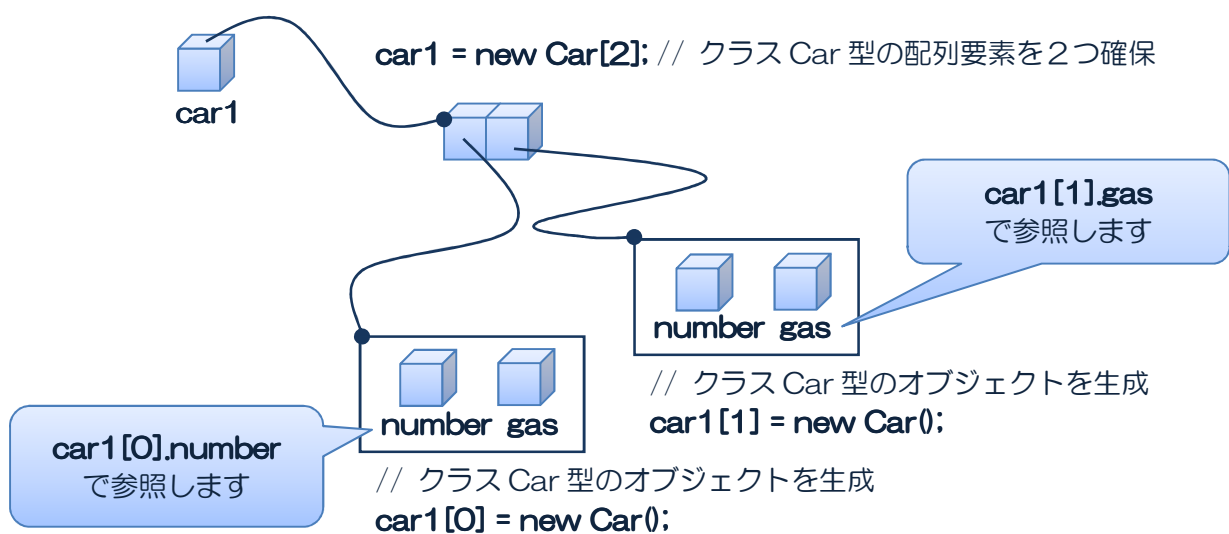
car1

car1 = new Car[2]; // クラス Car 型の配列要素を２つ確保

car1[1].gas
で参照します

number gas

// クラス Car 型のオブジェクトを生成
car1[1] = new Car();

car1[0].number
で参照します

number gas

// クラス Car 型のオブジェクトを生成
car1[0] = new Car();